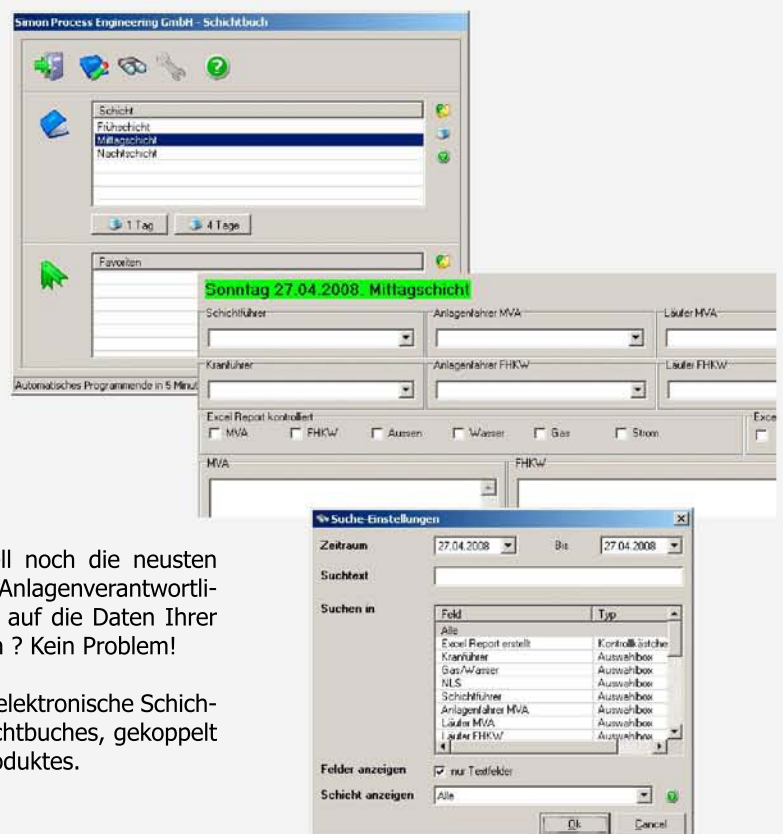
Simon Process Engineering GmbH - Schichtbuch

Schicht
Frühschicht
Mittagschicht
Nachtschicht

1 Tag
4 Tage

Favoriten

Automatisches Programmende in 5 Minut

Sonntag 27.04.2008. Mittagschicht

Schichtführer
Anlagenfahrer MVA
Läufer MVA
Kranführer
Anlagenfahrer FHKW
Läufer FHKW

Excel Report kontrolliert
MVA
FHKW
Aussen
Wasser
Gas
Strom
Exce

MVA
FHKW

ll noch die neusten Anlagenverantwortli- auf die Daten Ihrer n ? Kein Problem!

elektronische Schich- chtbuches, gekoppelt oduktes.

Suche-Einstellungen

Zeitraum
27.04.2008
Bis
27.04.2008

Suchtext

Suchen in

| Feld | Typ |
|---|---|
| Alle | |
| Excel Report erstellt | Kontrollkästche |
| Kranführer | Auswahlbox |
| Gas/Wasser | Auswahlbox |
| NLS | Auswahlbox |
| Schichtführer | Auswahlbox |
| Anlagenfahrer MVA | Auswahlbox |
| Läufer MVA | Auswahlbox |
| Läufer FHKW | Auswahlbox |

Felder anzeigen
nur Textfelder

Schicht anzeigen
Alle

Ok
Cancel